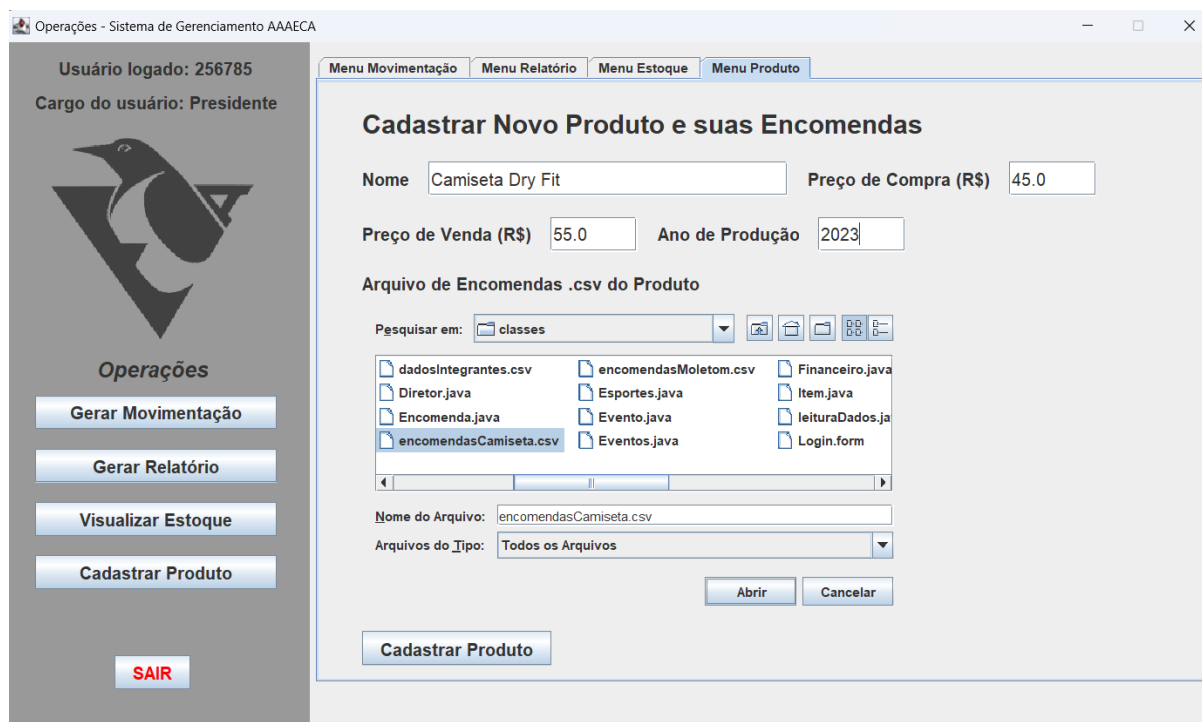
Operações - Sistema de Gerenciamento AAAECA

Usuário logado: 256785

Cargo do usuário: Presidente

Operações

Gerar Movimentação

Gerar Relatório

Visualizar Estoque

Cadastrar Produto

SAIR

Menu Movimentação | Menu Relatório | Menu Estoque | Menu Produto

Cadastrar Novo Produto e suas Encomendas

Nome Camiseta Dry Fit

Preço de Compra (R$) 45.0

Preço de Venda (R$) 55.0

Ano de Produção 2023

Arquivo de Encomendas .csv do Produto

Pesquisar em: classes

dadosIntegrantes.csv
Diretor.java
Encomenda.java
encomendasCamiseta.csv
encomendasMoletom.csv
Esportes.java
Evento.java
Eventos.java
Financeiro.java
Item.java
leituraDados.ja
Login.form

Nome do Arquivo: encomendasCamiseta.csv

Arquivos do Tipo: Todos os Arquivos

Abrir

Cancelar

Cadastrar Produto